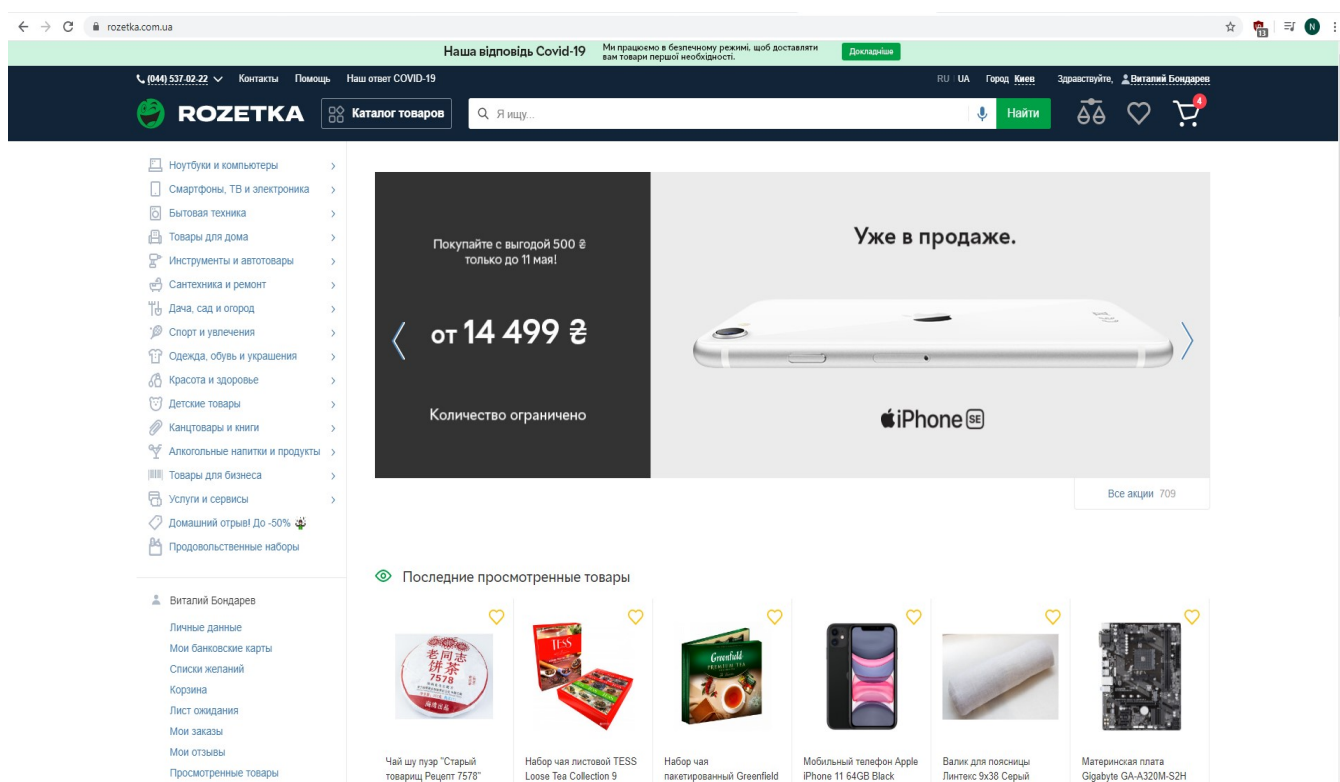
rozetka.com.ua

Наша відповідь Covid-19 Ми працюємо в безпечному режимі, щоб доставляти вам товари першої необхідності. Докладніше

(044) 537-02-22 Контакты Помощь Наш ответ COVID-19 RU UA Город Киев Здравствуйте, Виталий Бондарев

ROZETKA Каталог товаров Я ищу... Найти 4

Ноутбуки и компьютеры
Смартфоны, ТВ и электроника
Бытовая техника
Товары для дома
Инструменты и автотовары
Сантехника и ремонт
Дача, сад и огород
Спорт и увлечения
Одежда, обувь и украшения
Красота и здоровье
Детские товары
Канцтовары и книги
Алкогольные напитки и продукты
Товары для бизнеса
Услуги и сервисы
Домашний отрыв! До -50%
Продовольственные наборы

Покупайте с выгодой 500 ₴ только до 11 мая!

от 14 499 ₴

Количество ограничено

Уже в продаже.

iPhone SE

Все акции 709

Последние просмотренные товары

Виталий Бондарев
Личные данные
Мои банковские карты
Списки желаний
Корзина
Лист ожидания
Мои заказы
Мои отзывы
Просмотренные товары

Чай шу пуэр "Старый товарищ Рецепт 7578"

Набор чая листовой TESS Loose Tea Collection 9

Набор чая пакетированный Greenfield

Мобильный телефон Apple iPhone 11 64GB Black

Валик для поясницы Линтекс 9x38 Серый

Материнская плата Gigabyte GA-A320M-S2H